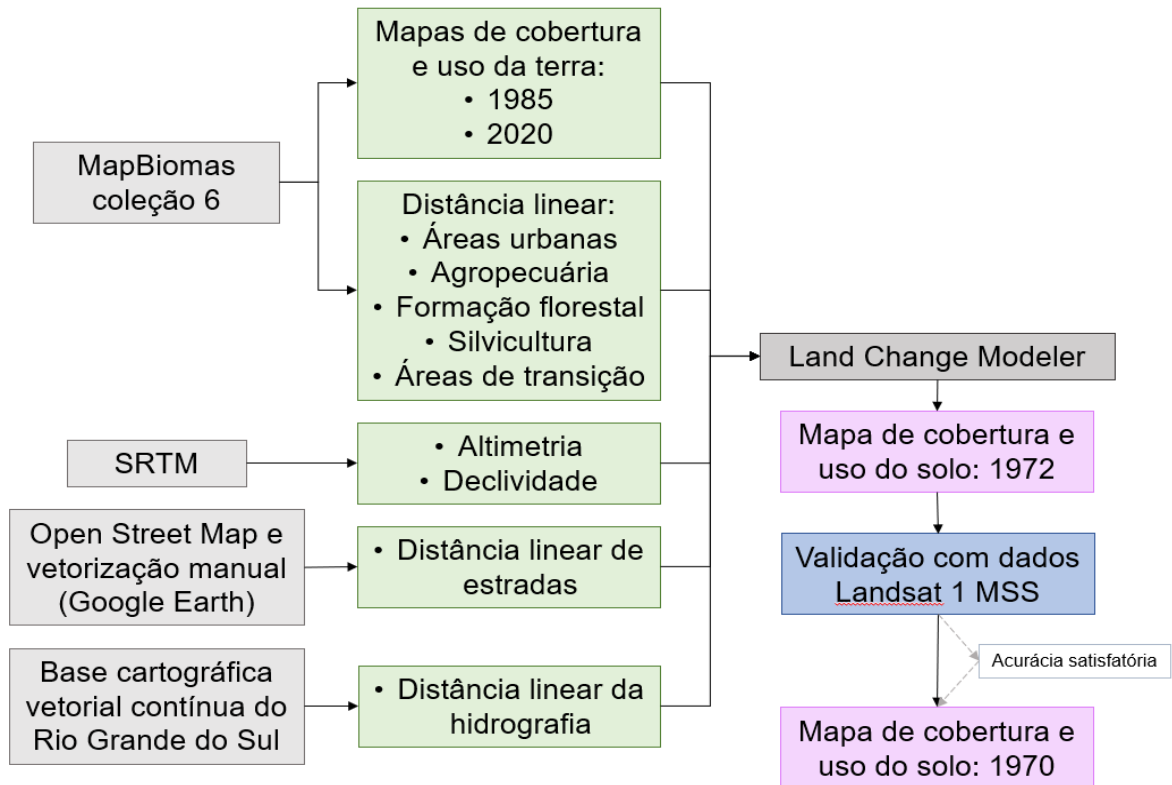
MapBiomas coleção 6

Mapas de cobertura e uso da terra:
• 1985
• 2020

Distância linear:
• Áreas urbanas
• Agropecuária
• Formação florestal
• Silvicultura
• Áreas de transição

SRTM

• Altimetria
• Declividade

Open Street Map e vetorização manual (Google Earth)

• Distância linear de estradas

Base cartográfica vetorial contínua do Rio Grande do Sul

• Distância linear da hidrografia

Land Change Modeler

Mapa de cobertura e uso do solo: 1972

Validação com dados Landsat 1 MSS

Acurácia satisfatória

Mapa de cobertura e uso do solo: 1970